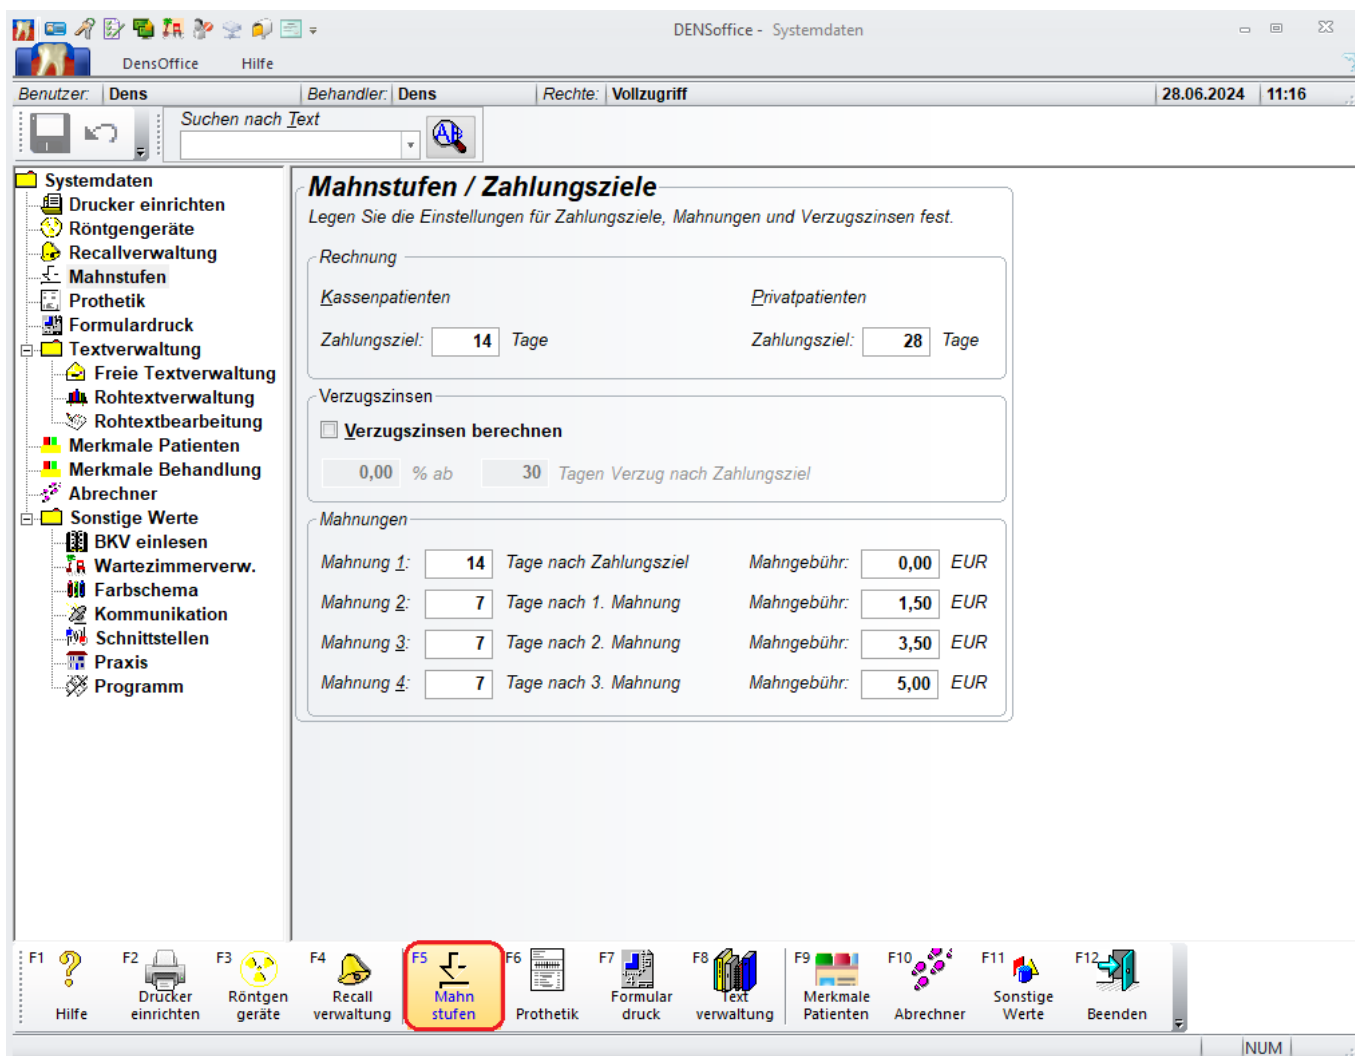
DENSoffice - Systemdaten

DensOffice Hilfe

Benutzer: Dens | Behandler: Dens | Rechte: Vollzugriff | 28.06.2024 | 11:16

Suchen nach Text

Systemdaten
Drucker einrichten
Röntgengeräte
Recallverwaltung
Mahnstufen
Prothetik
Formulardruck
Textverwaltung
Freie Textverwaltung
Rohtextverwaltung
Rohtextbearbeitung
Merkmale Patienten
Merkmale Behandlung
Abrechner
Sonstige Werte
BKV einlesen
Wartezimmerverw.
Farbschema
Kommunikation
Schnittstellen
Praxis
Programm

Mahnstufen / Zahlungsziele

Legen Sie die Einstellungen für Zahlungsziele, Mahnungen und Verzugszinsen fest.

Rechnung

Kassenpatienten
Zahlungsziel: 14 Tage

Privatpatienten
Zahlungsziel: 28 Tage

Verzugszinsen

Verzugszinsen berechnen

0,00 % ab 30 Tagen Verzug nach Zahlungsziel

Mahnungen

Mahnung 1: 14 Tage nach Zahlungsziel Mahngebühr: 0,00 EUR
Mahnung 2: 7 Tage nach 1. Mahnung Mahngebühr: 1,50 EUR
Mahnung 3: 7 Tage nach 2. Mahnung Mahngebühr: 3,50 EUR
Mahnung 4: 7 Tage nach 3. Mahnung Mahngebühr: 5,00 EUR

F1 Hilfe
F2 Drucker einrichten
F3 Röntgen geräte
F4 Recall verwaltung
F5 Mahn stufen
F6 Prothetik
F7 Formular druck
F8 Text verwaltung
F9 Merkmale Patienten
F10 Abrechner
F11 Sonstige Werte
F12 Beenden

NUM